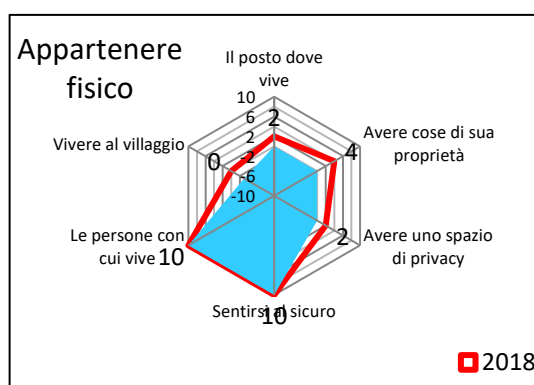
Appartenere fisico

Il posto dove vive

10
6
2
-2
-6
-10

2

Avere cose di sua proprietà

4

Avere uno spazio di privacy

2

Sentirsi al sicuro

10

Le persone con cui vive

10

Vivere al villaggio

0

2018